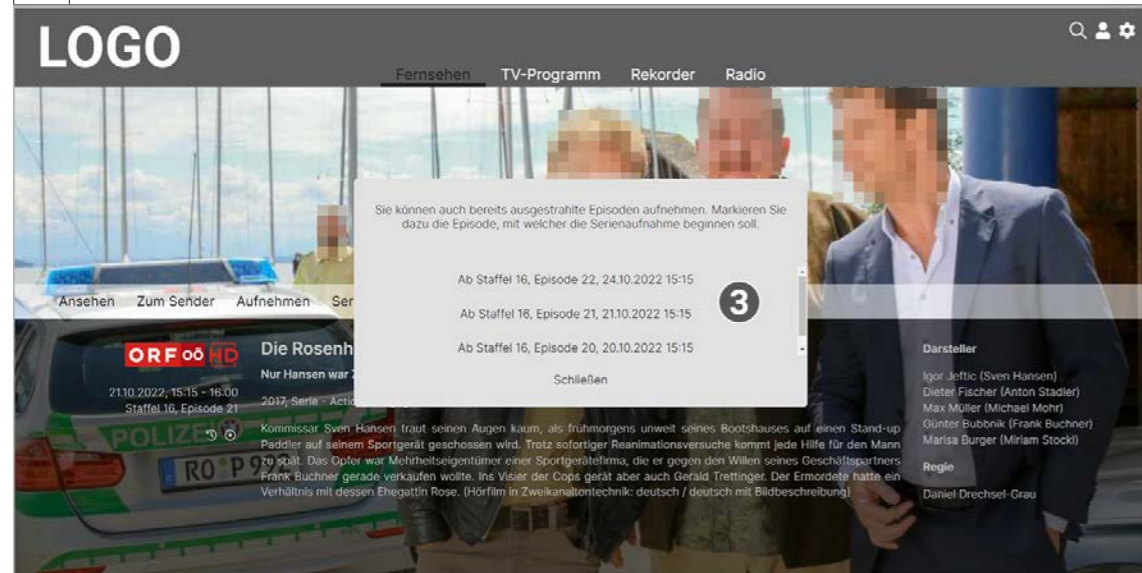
LOGO

Fernsehen TV-Programm Rekorder Radio

Sie können auch bereits ausgestrahlte Episoden aufnehmen. Markieren Sie dazu die Episode, mit welcher die Serienaufnahme beginnen soll.

Ab Staffel 16, Episode 22, 24.10.2022 15:15

Ab Staffel 16, Episode 21, 21.10.2022 15:15

Ab Staffel 16, Episode 20, 20.10.2022 15:15

Schließen

3

Ansehen Zum Sender Aufnehmen Ser

ORF OÖ HD

21.10.2022, 15:15 - 16:00
Staffel 16, Episode 21

Die Rosenh

Nur Hansen war

2017, Serie - Actio

Kommissar Sven Hansen traut seinen Augen kaum, als frühmorgens unweit seines Bootshauses auf einen Stand-up Paddler auf seinem Sportgerät geschossen wird. Trotz sofortiger Reanimationsversuche kommt jede Hilfe für den Mann zu spät. Das Opfer war Mehrheitseigentümer einer Sportgerätefirma, die er gegen den Willen seines Geschäftspartners Frank Buchner gerade verkaufen wollte. Ins Visier der Cops gerät aber auch Gerald Trettinger. Der Ermordete hatte ein Verhältnis mit dessen Ehegattin Rose. (Hörfilm in Zweikanaltonechnik: deutsch / deutsch mit Bildbeschreibung)

Darsteller

Igor Jeftic (Sven Hansen)
Dieter Fischer (Anton Stadler)
Max Müller (Michael Mohr)
Günter Bubbnik (Frank Buchner)
Marisa Burger (Miriam Stockl)

Regie

Daniel Drechsel-Grau

POLIZEI

RO P 9